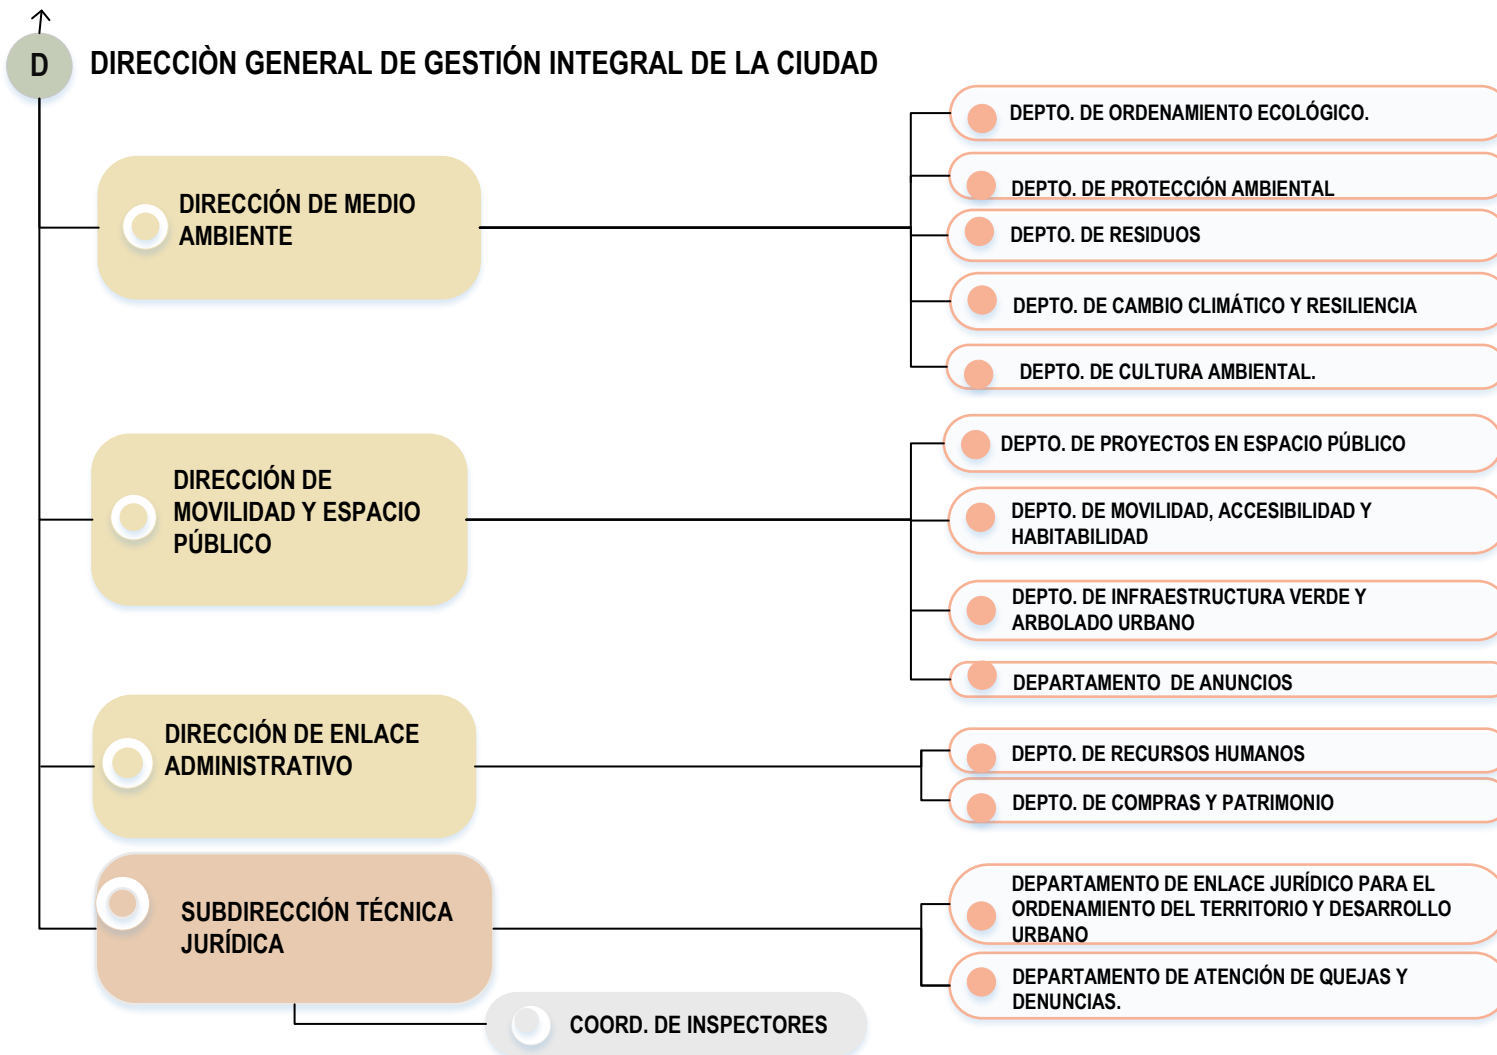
D

DIRECCIÒN GENERAL DE GESTIÓN INTEGRAL DE LA CIUDAD

DIRECCIÓN DE MEDIO AMBIENTE

DEPTO. DE ORDENAMIENTO ECOLÓGICO.

DEPTO. DE PROTECCIÓN AMBIENTAL

DEPTO. DE RESIDUOS

DEPTO. DE CAMBIO CLIMÁTICO Y RESILIENCIA

DEPTO. DE CULTURA AMBIENTAL.

DIRECCIÓN DE MOVILIDAD Y ESPACIO PÚBLICO

DEPTO. DE PROYECTOS EN ESPACIO PÚBLICO

DEPTO. DE MOVILIDAD, ACCESIBILIDAD Y HABITABILIDAD

DEPTO. DE INFRAESTRUCTURA VERDE Y ARBOLADO URBANO

DEPARTAMENTO DE ANUNCIOS

DIRECCIÓN DE ENLACE ADMINISTRATIVO

DEPTO. DE RECURSOS HUMANOS

DEPTO. DE COMPRAS Y PATRIMONIO

SUBDIRECCIÓN TÉCNICA JURÍDICA

DEPARTAMENTO DE ENLACE JURÍDICO PARA EL ORDENAMIENTO DEL TERRITORIO Y DESARROLLO URBANO

DEPARTAMENTO DE ATENCIÓN DE QUEJAS Y DENUNCIAS.

COORD. DE INSPECTORES